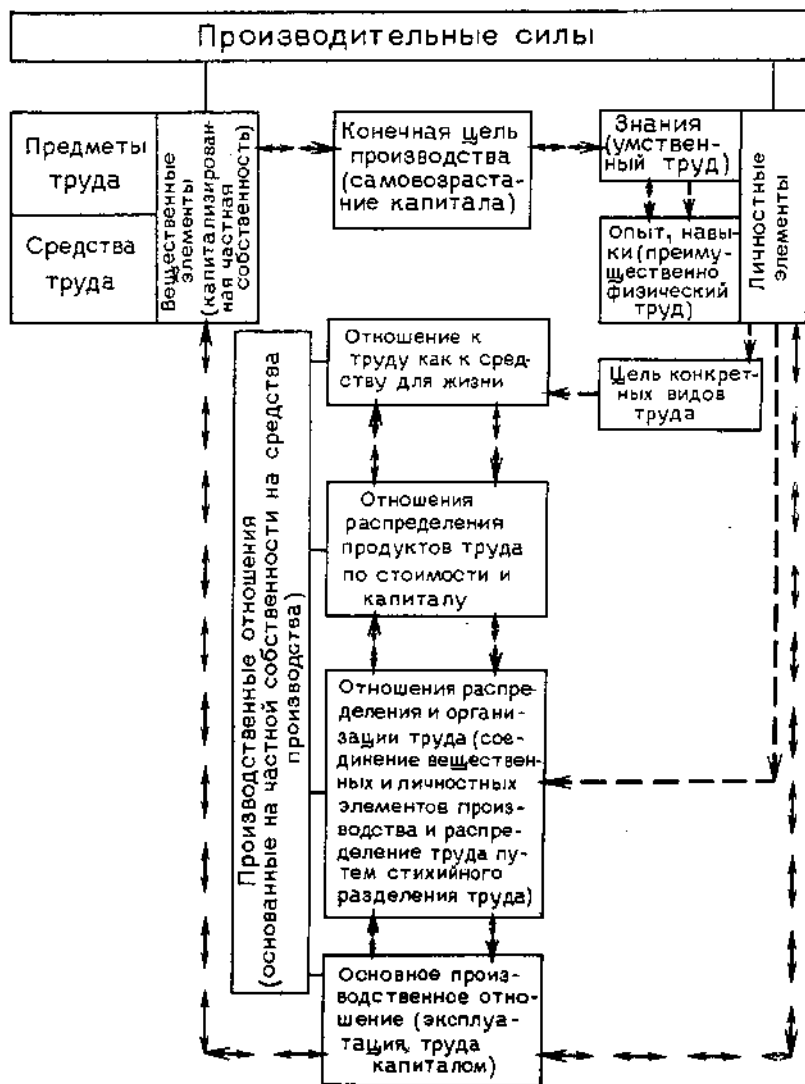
Производительные силы

Предметы труда

Средства труда

Вещественные элементы (капитализированная частная собственность)

Конечная цель производства (самовозрастание капитала)

Знания (умственный труд)

Опыт, навыки (преимущественно физический труд)

Личностные элементы

Отношение к труду как к средству для жизни

Цель конкретных видов труда

Производственные отношения (основанные на частной собственности на средства производства)

Отношения распределения продуктов труда по стоимости и капиталу

Отношения распределения и организации труда (соединение вещественных и личностных элементов производства и распределение труда путем стихийного разделения труда)

Основное производственное отношение (эксплуатация труда капиталом)